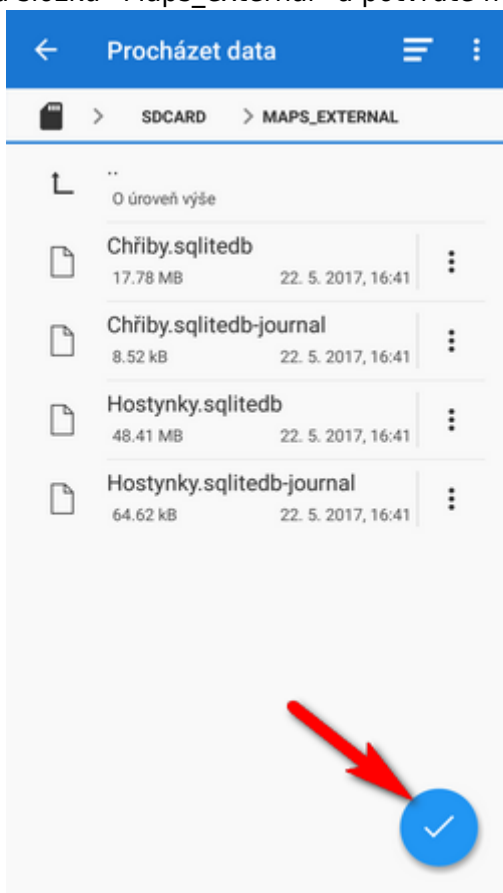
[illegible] složka "Maps_external" a potvrďte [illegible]

Procházet data

SDCARD > MAPS_EXTERNAL

..
O úroveň výše

Chřiby.sqlitedb
17.78 MB 22. 5. 2017, 16:41

Chřiby.sqlitedb-journal
8.52 kB 22. 5. 2017, 16:41

Hostynky.sqlitedb
48.41 MB 22. 5. 2017, 16:41

Hostynky.sqlitedb-journal
64.62 kB 22. 5. 2017, 16:41